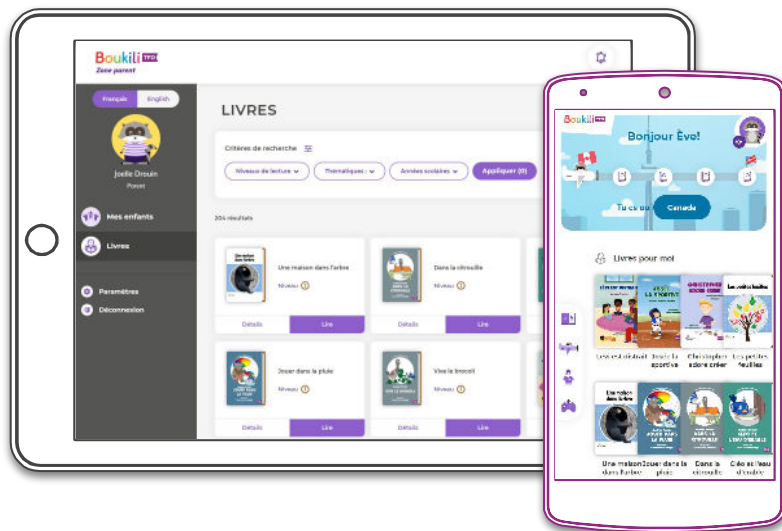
Boukili TFO
Zone parent

Français English

Joelle Drouin
Parent

Mes enfants
Livres

Paramètres
Déconnexion

LIVRES

Critères de recherche

Niveau de lecture
Thématiques :
Années scolaires
Appliquer (0)

204 résultats

Une maison dans l'arbre
Niveau
Détails Lire

Dans la citrouille
Niveau
Détails Lire

Jouer dans la pluie
Niveau
Détails Lire

Vive le brocoli
Niveau
Détails Lire

Boukili TFO

Bonjour Ève!

Tu es au Canada

Livres pour moi

Lexie et Aïcha
Josie la sportive
Christopher adore créer
Les petites feuilles

Une maison dans l'arbre
Jouer dans la pluie
Dans la citrouille
Cléo et l'eau d'érable